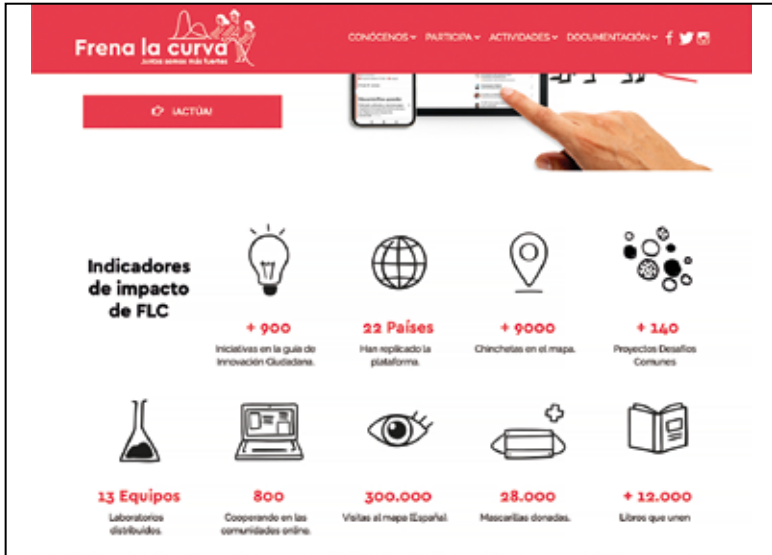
Frena la curva
Juntos somos más fuertes

CONÓCENOS ▾ PARTICIPA ▾ ACTIVIDADES ▾ DOCUMENTACIÓN ▾

¡ACTÚA!

Indicadores de impacto de FLC

+ 900
Iniciativas en la guía de Innovación Ciudadana.

22 Países
Han replicado la plataforma.

+ 9000
Chinchetas en el mapa.

+ 140
Proyectos Desafíos Comunes

13 Equipos
Laboratorios distribuidos.

800
Cooperando en las comunidades online.

300.000
Visitas al mapa (España).

28.000
Mascarillas donadas.

+ 12.000
Libros que unen